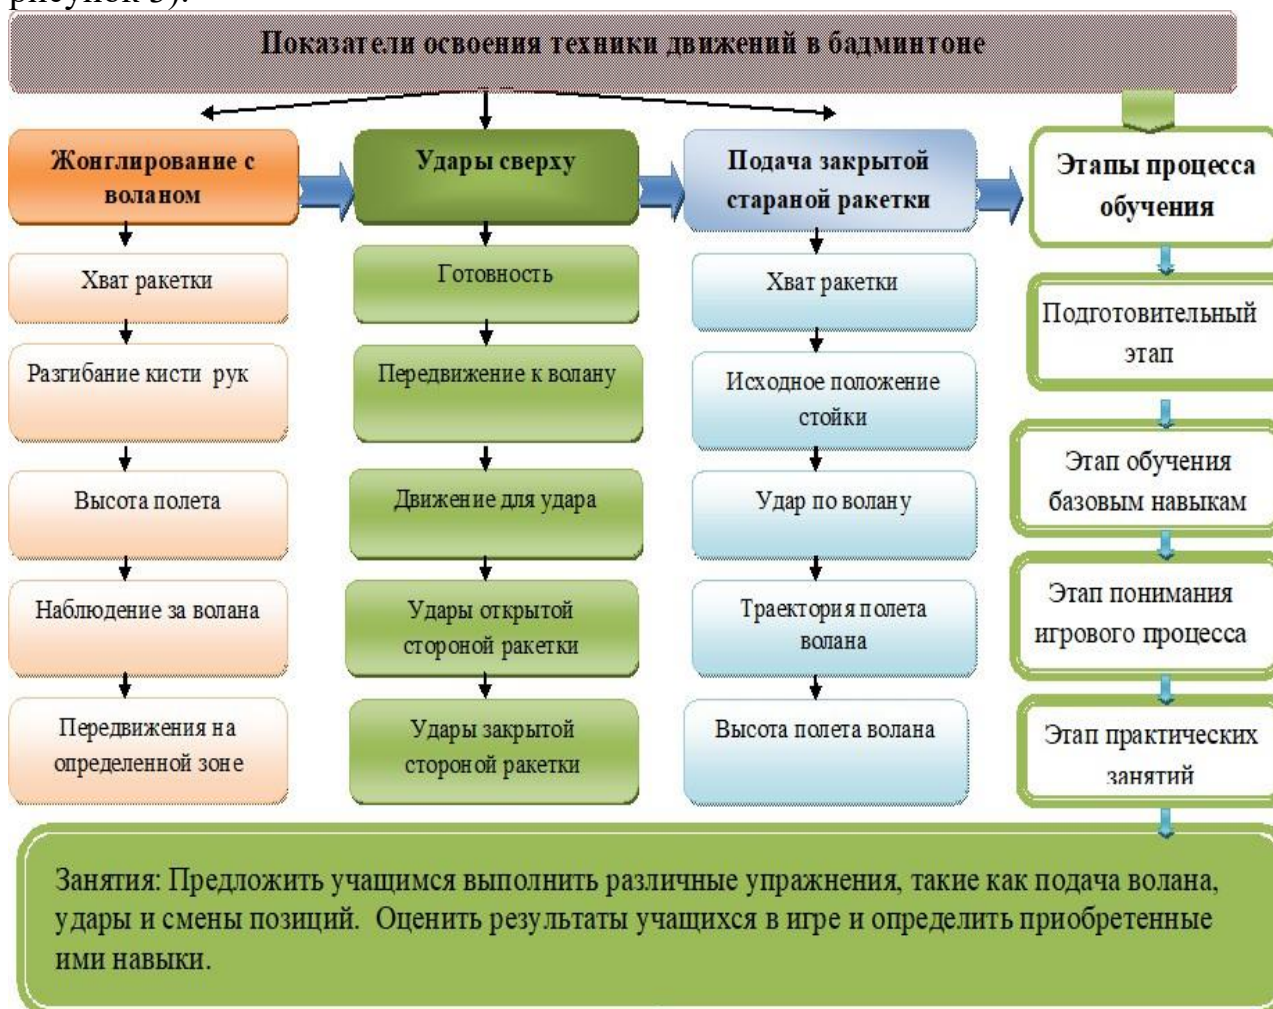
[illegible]

Показатели освоения техники движений в бадминтоне

Жонглирование с воланом

Хват ракетки

Разгибание кисти рук

Высота полета

Наблюдение за волана

Передвижения на определенной зоне

Удары сверху

Готовность

Передвижение к волану

Движение для удара

Удары открытой стороной ракетки

Удары закрытой стороной ракетки

Подача закрытой стараной ракетки

Хват ракетки

Исходное положение стойки

Удар по волану

Траектория полета волана

Высота полета волана

Этапы процесса обучения

Подготовительный этап

Этап обучения базовым навыкам

Этап понимания игрового процесса

Этап практических занятий

Занятия: Предложить учащимся выполнить различные упражнения, такие как подача волана, удары и смены позиций. Оценить результаты учащихся в игре и определить приобретенные ими навыки.